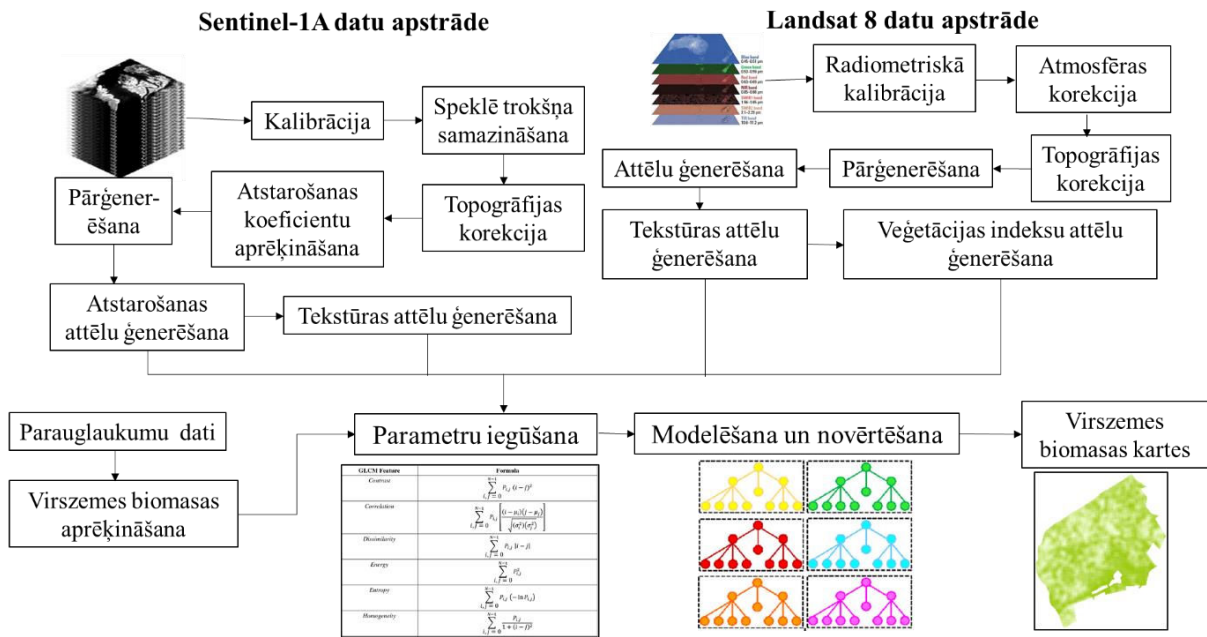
Sentinel-1A datu apstrāde

Landsat 8 datu apstrāde

Kalibrācija

Speklē trokšņa samazināšana

Radiometriskā kalibrācija

Atmosfēras korekcija

Pārģenerēšana

Atstarošanas koeficientu aprēķināšana

Topogrāfijas korekcija

Attēlu ģenerēšana

Pārģenerēšana

Topogrāfijas korekcija

Tekstūras attēlu ģenerēšana

Veģetācijas indeksu attēlu ģenerēšana

Atstarošanas attēlu ģenerēšana

Tekstūras attēlu ģenerēšana

Parauglaukumu dati

Parametru iegūšana

Modelēšana un novērtēšana

Virszemes biomasas kartes

Virszemes biomasas aprēķināšana

| GLCM Feature | Formula |
|---|---|
| Contrast | $\sum_{i,j=0}^{N-1} P_{i,j}(i-j)^2$ |
| Correlation | $\sum_{i,j=0}^{N-1} P_{i,j}\left[\frac{(i-\mu_i)(j-\mu_j)}{\sqrt{(\sigma_i^2)(\sigma_j^2)}}\right]$ |
| Dissimilarity | $\sum_{i,j=0}^{N-1} P_{i,j}\lvert i-j\rvert$ |
| Energy | $\sum_{i,j=0}^{N-1} P_{i,j}^2$ |
| Entropy | $\sum_{i,j=0}^{N-1} P_{i,j}(-\ln P_{i,j})$ |
| Homogeneity | $\sum_{i,j=0}^{N-1} \frac{P_{i,j}}{1+(i-j)^2}$ |